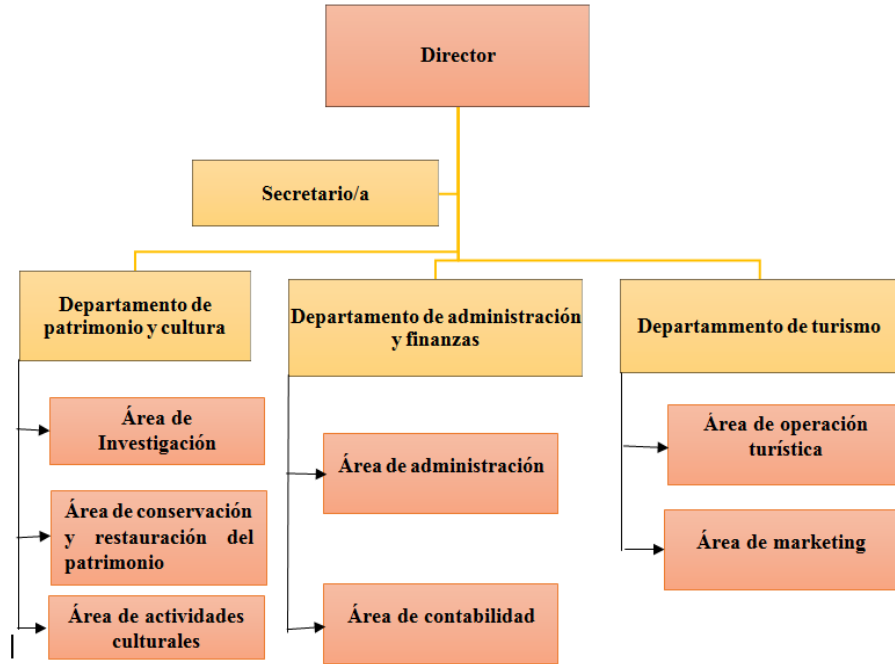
Director

Secretario/a

Departamento de patrimonio y cultura

Área de Investigación

Área de conservación y restauración del patrimonio

Área de actividades culturales

Departamento de administración y finanzas

Área de administración

Área de contabilidad

Departammento de turismo

Área de operación turística

Área de marketing